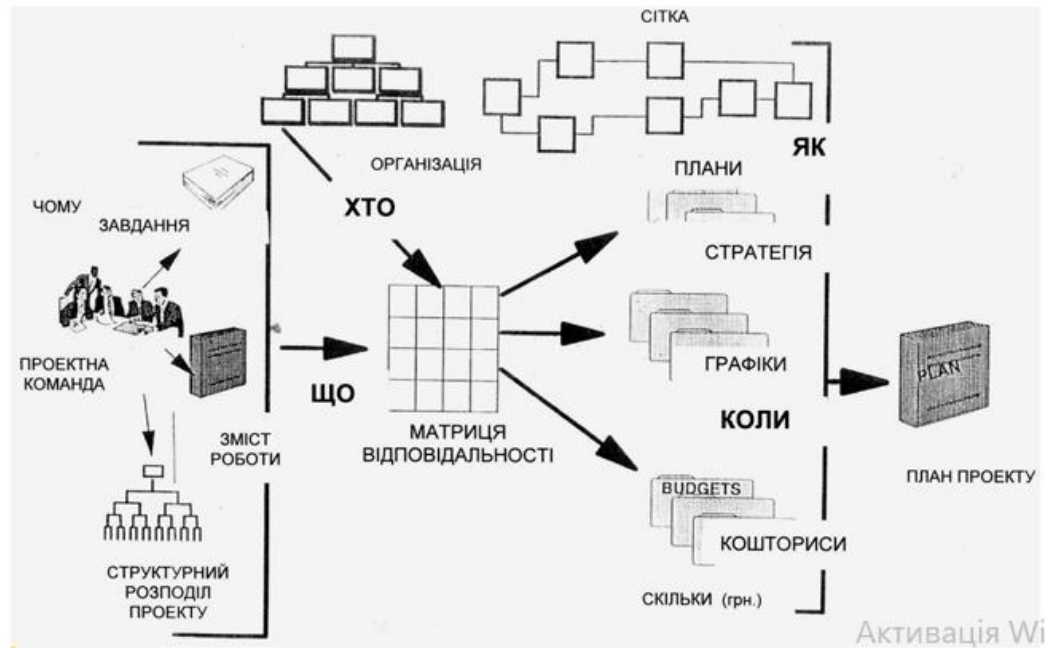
СІТКА

ОРГАНІЗАЦІЯ

ЯК

ПЛАНИ

ЧОМУ

ЗАВДАННЯ

ХТО

СТРАТЕГІЯ

ПРОЕКТНА КОМАНДА

ЩО

ГРАФІКИ

PLAN

КОЛИ

ЗМІСТ РОБОТИ

МАТРИЦЯ ВІДПОВІДАЛЬНОСТІ

ПЛАН ПРОЕКТУ

BUDGETS

КОШТОРИСИ

СТРУКТУРНИЙ РОЗПОДІЛ ПРОЕКТУ

СКІЛЬКИ (грн.)

Активація Wi